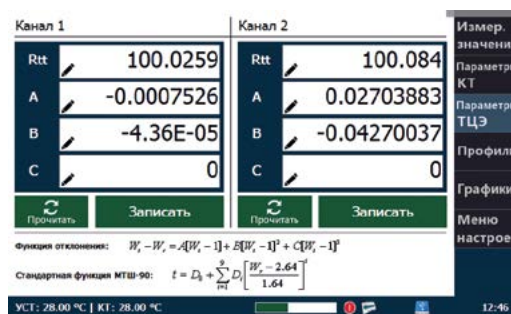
Канал 1

Rtt 100.0259

A -0.0007526

B -4.36E-05

C 0

Прочитать

Записать

Канал 2

Rtt 100.084

A 0.02703883

B -0.04270037

C 0

Прочитать

Записать

Функция отклонения: $W_t - W_r = A[W_t - 1] + B[W_t - 1]^2 + C[W_t - 1]^3$

Стандартная функция МТШ-90: $t = D_0 + \sum_{i=1}^{9} D_i \left[\frac{W_r - 2.64}{1.64}\right]^i$

Измер. значени

Параметр КТ

Параметр ТЦЭ

Профил

Графики

Меню настрое

УСТ: 28.00 °C | КТ: 28.00 °C

12:46